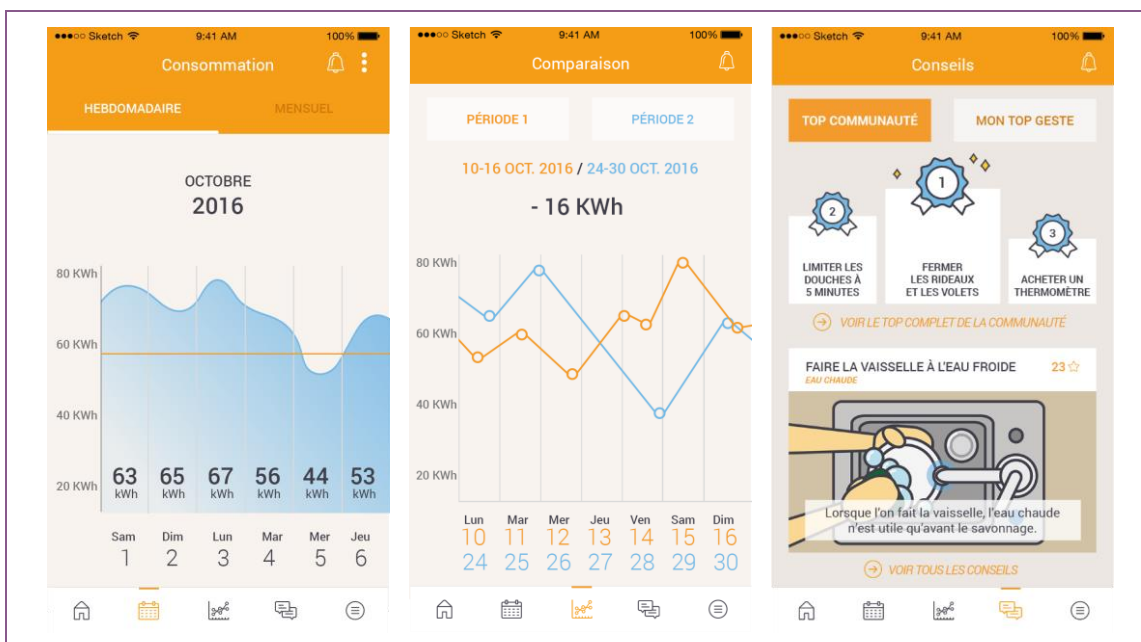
●●●○○ Sketch 9:41 AM 100%

Consommation

HEBDOMADAIRE MENSUEL

OCTOBRE
2016

80 KWh
60 KWh
40 KWh
20 KWh

63 kWh
65 kWh
67 kWh
56 kWh
44 kWh
53 kWh

Sam 1
Dim 2
Lun 3
Mar 4
Mer 5
Jeu 6

●●●○○ Sketch 9:41 AM 100%

Comparaison

PÉRIODE 1 PÉRIODE 2

10-16 OCT. 2016 / 24-30 OCT. 2016

- 16 KWh

80 KWh
60 KWh
40 KWh
20 KWh

| Lun | Mar | Mer | Jeu | Ven | Sam | Dim |
|---|---|---|---|---|---|---|
| 10 | 11 | 12 | 13 | 14 | 15 | 16 |
| 24 | 25 | 26 | 27 | 28 | 29 | 30 |

●●●○○ Sketch 9:41 AM 100%

Conseils

TOP COMMUNAUTÉ MON TOP GESTE

1
FERMER LES RIDEAUX ET LES VOLETS

2
LIMITER LES DOUCHES À 5 MINUTES

3
ACHETER UN THERMOMÈTRE

VOIR LE TOP COMPLET DE LA COMMUNAUTÉ

FAIRE LA VAISSELLE À L'EAU FROIDE 23
EAU CHAUDE

Lorsque l'on fait la vaisselle, l'eau chaude n'est utile qu'avant le savonnage.

VOIR TOUS LES CONSEILS